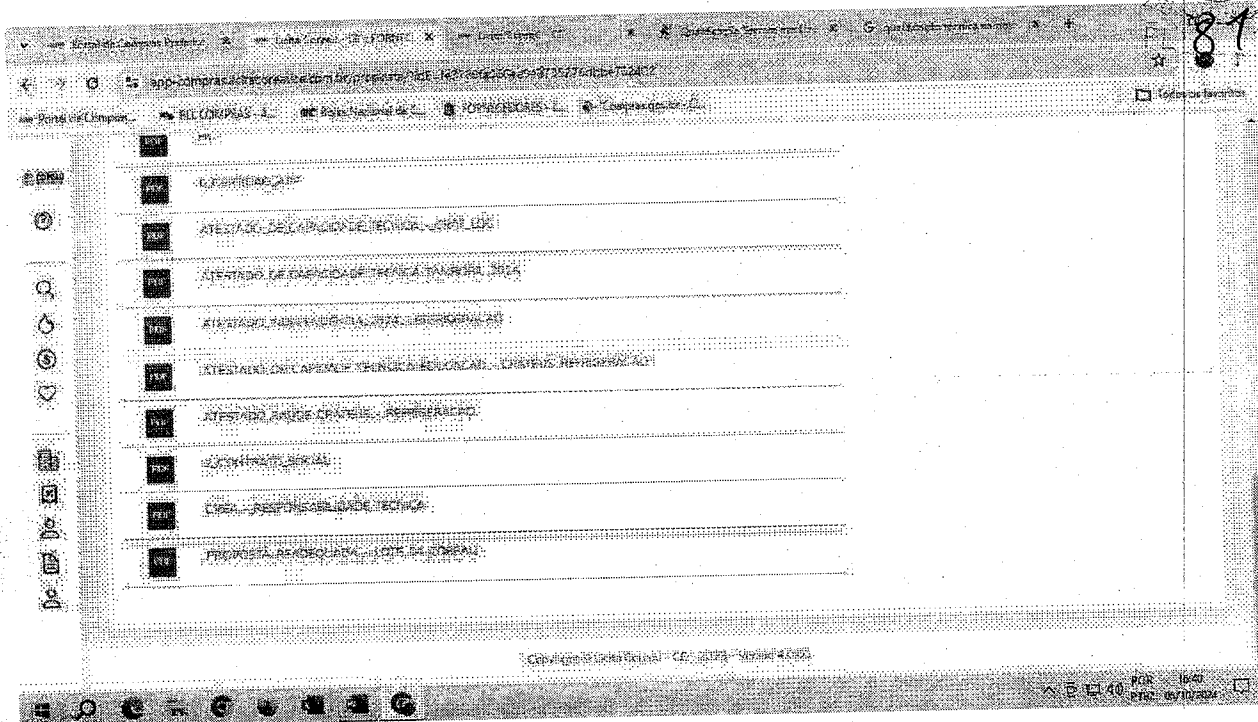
Portal de Compras Públicas | Licitações | CORREIO | Licitações | Questionário | questionário técnica

app-compras.licitacoes-e.com.br/proposta/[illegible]

Portal de Compras | BLL COMPRAS | Bolsa Nacional de C... | COMPRASNET | Compras.gov.br

Todos os favoritos

8-1

PDF

CERTIDÃO_ATP

ATESTADO_DE_CAPACIDADE_TECNICA_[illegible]

ATESTADO_DE_CAPACIDADE_TECNICA_TAMBORIL_2024

ATESTADO_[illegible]_2024_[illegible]_REFRIGERAÇÃO

ATESTADO_DE_CAPACIDADE_TECNICA_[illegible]_REFRIGERAÇÃO

ATESTADO_SAUDE_CRATEUS_REFRIGERAÇÃO

CONTRATO_SOCIAL

CREA_RESPONSABILIDADE_TECNICA

PROPOSTA_READEQUADA_LOTE_04_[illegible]

Copyright © Licita Brasil - CE - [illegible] - Versão 4.0.60

POR PTB2 16:40 07/10/2024